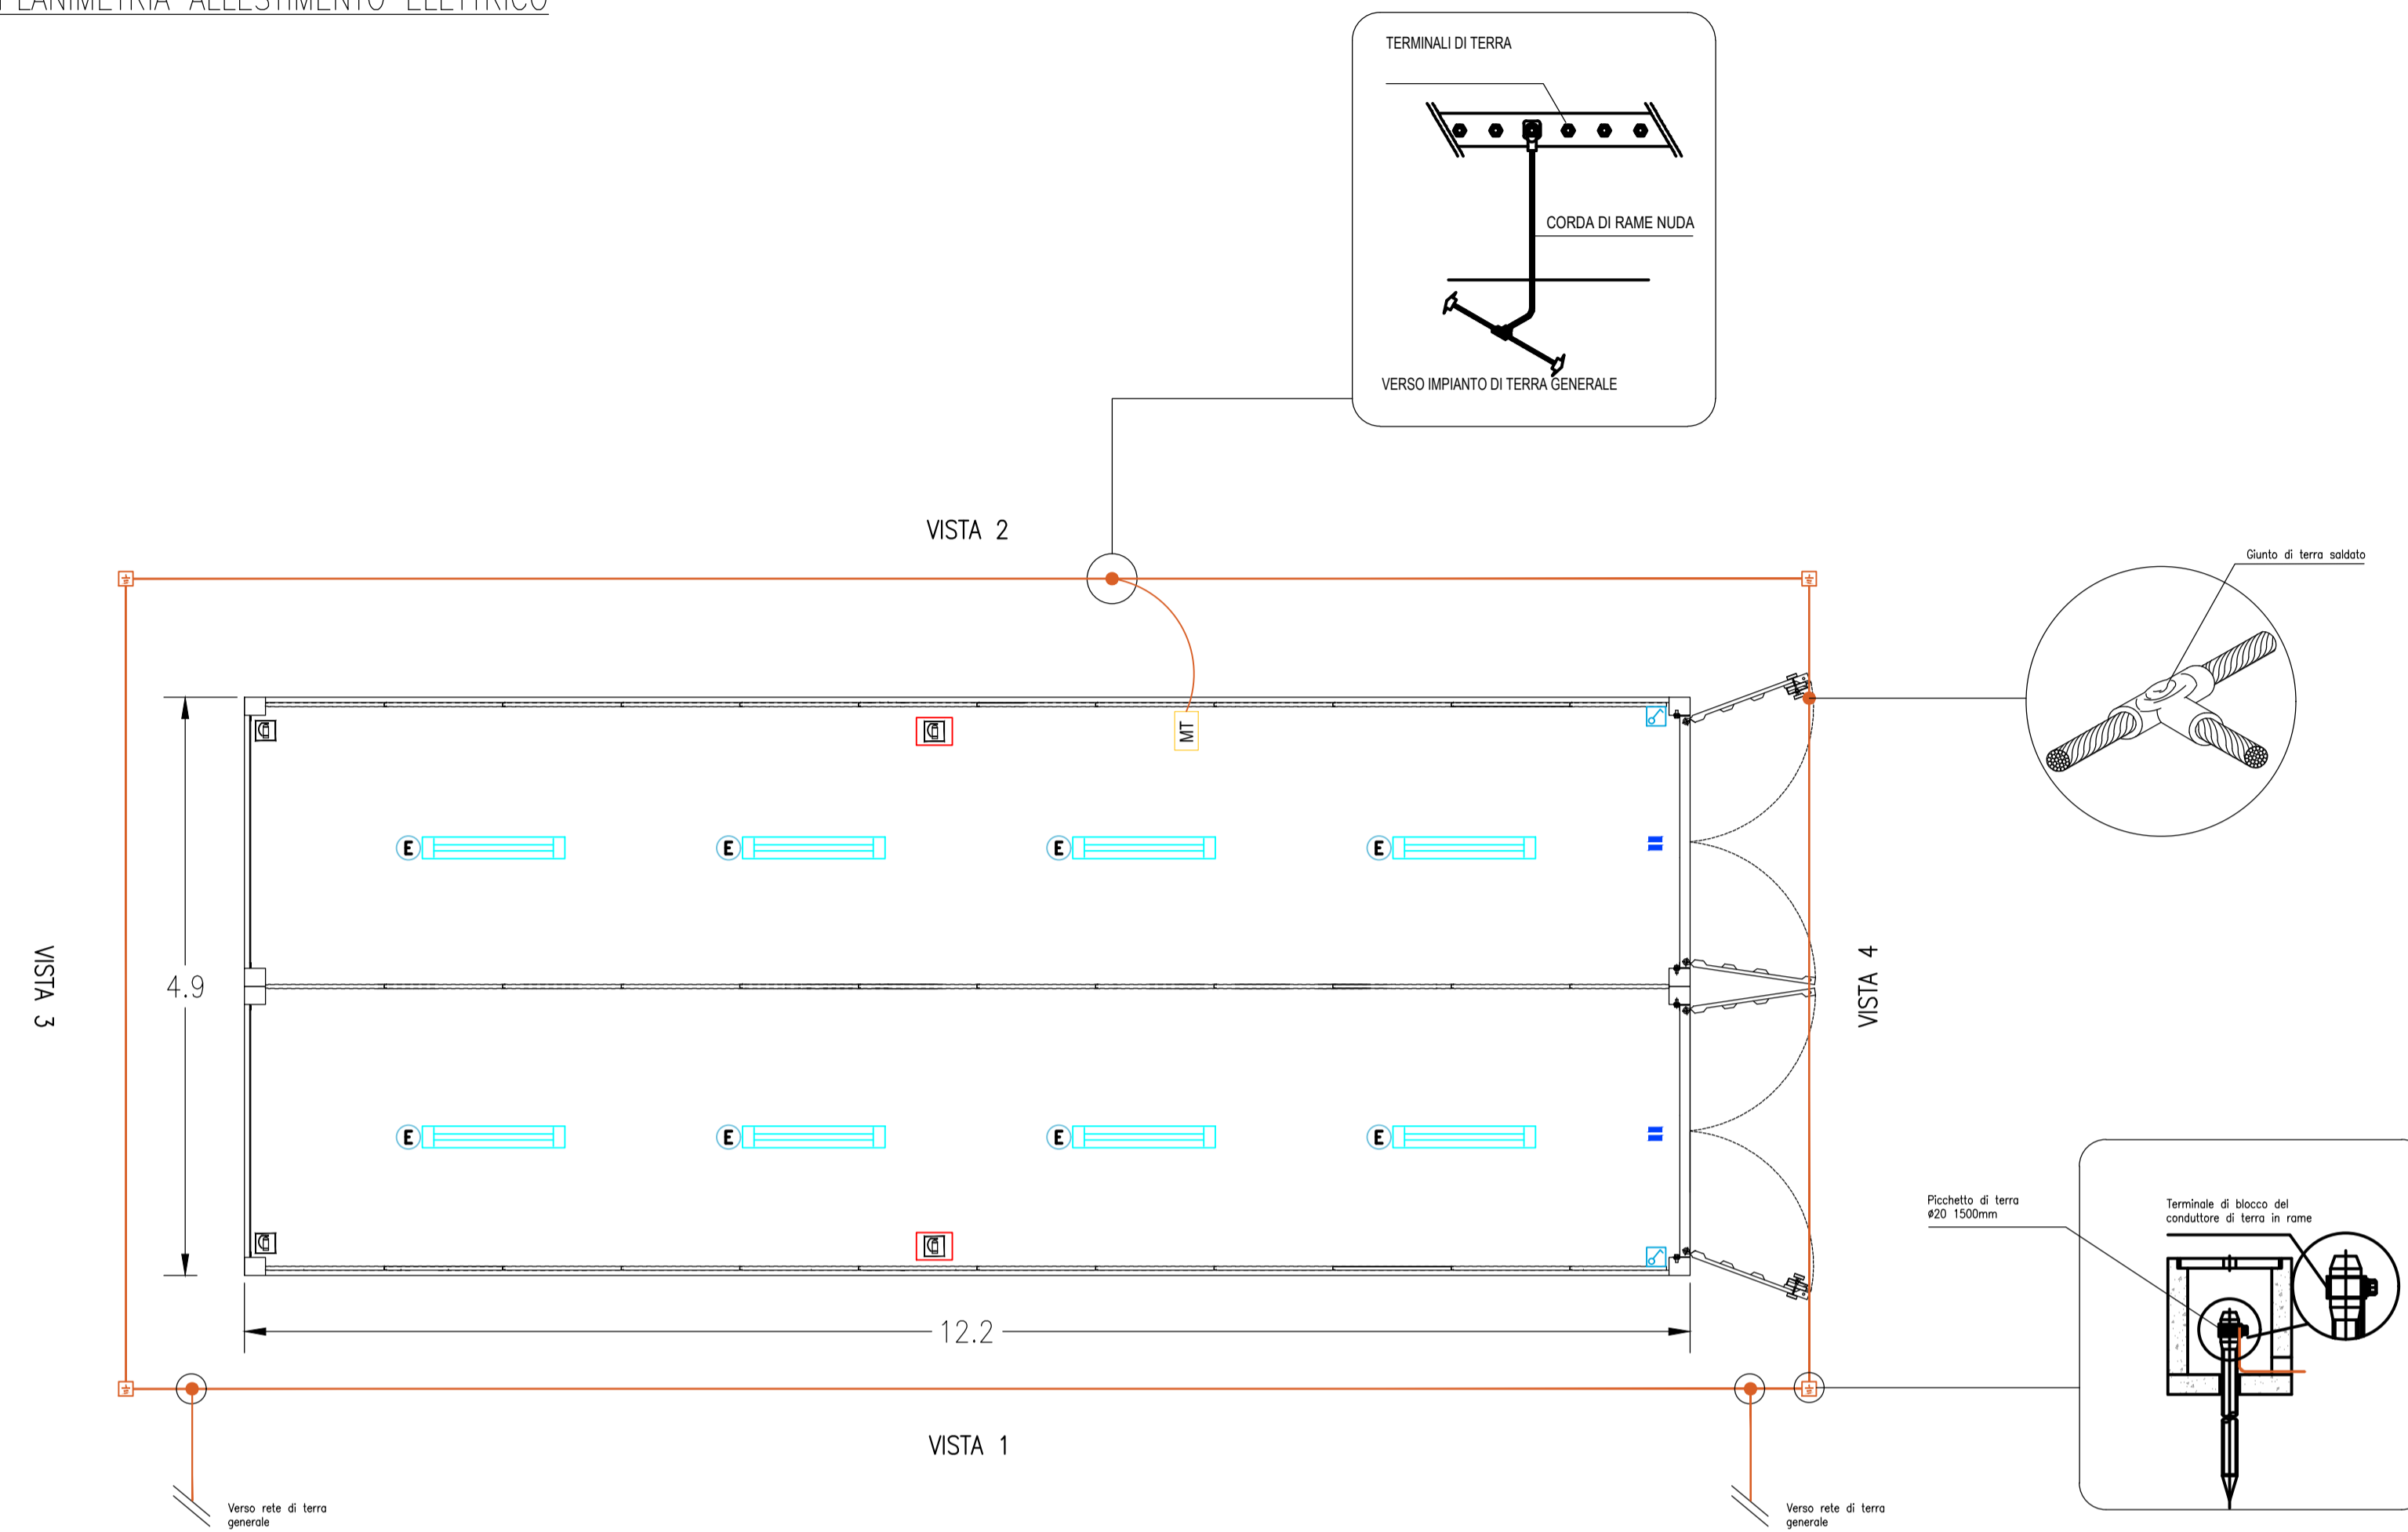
PLANIMETRIA ALLESTIMENTO ELETTRICO

TERMINALI DI TERRA

CORDA DI RAME NUDA

VERSO IMPIANTO DI TERRA GENERALE

VISTA 2

Giunto di terra saldato

MT

E E E E

E E E E

VISTA 3

4.9

VISTA 4

Picchetto di terra
ø20 1500mm

Terminale di blocco del conduttore di terra in rame

12.2

VISTA 1

Verso rete di terra generale

Verso rete di terra generale